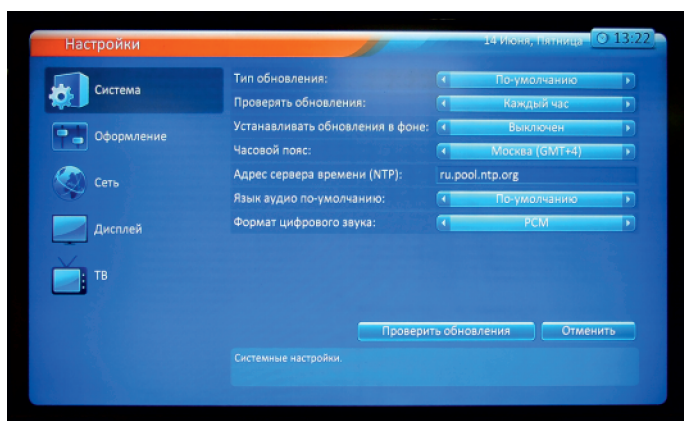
Настройки

14 Июня, Пятница 13:22

Система

Оформление

Сеть

Дисплей

ТВ

| | |
|---|---|
| Тип обновления: | По-умолчанию |
| Проверять обновления: | Каждый час |
| Устанавливать обновления в фоне: | Выключен |
| Часовой пояс: | Москва (GMT+4) |
| Адрес сервера времени (NTP): | ru.pool.ntp.org |
| Язык аудио по-умолчанию: | По-умолчанию |
| Формат цифрового звука: | PCM |

Проверить обновления

Отменить

Системные настройки.